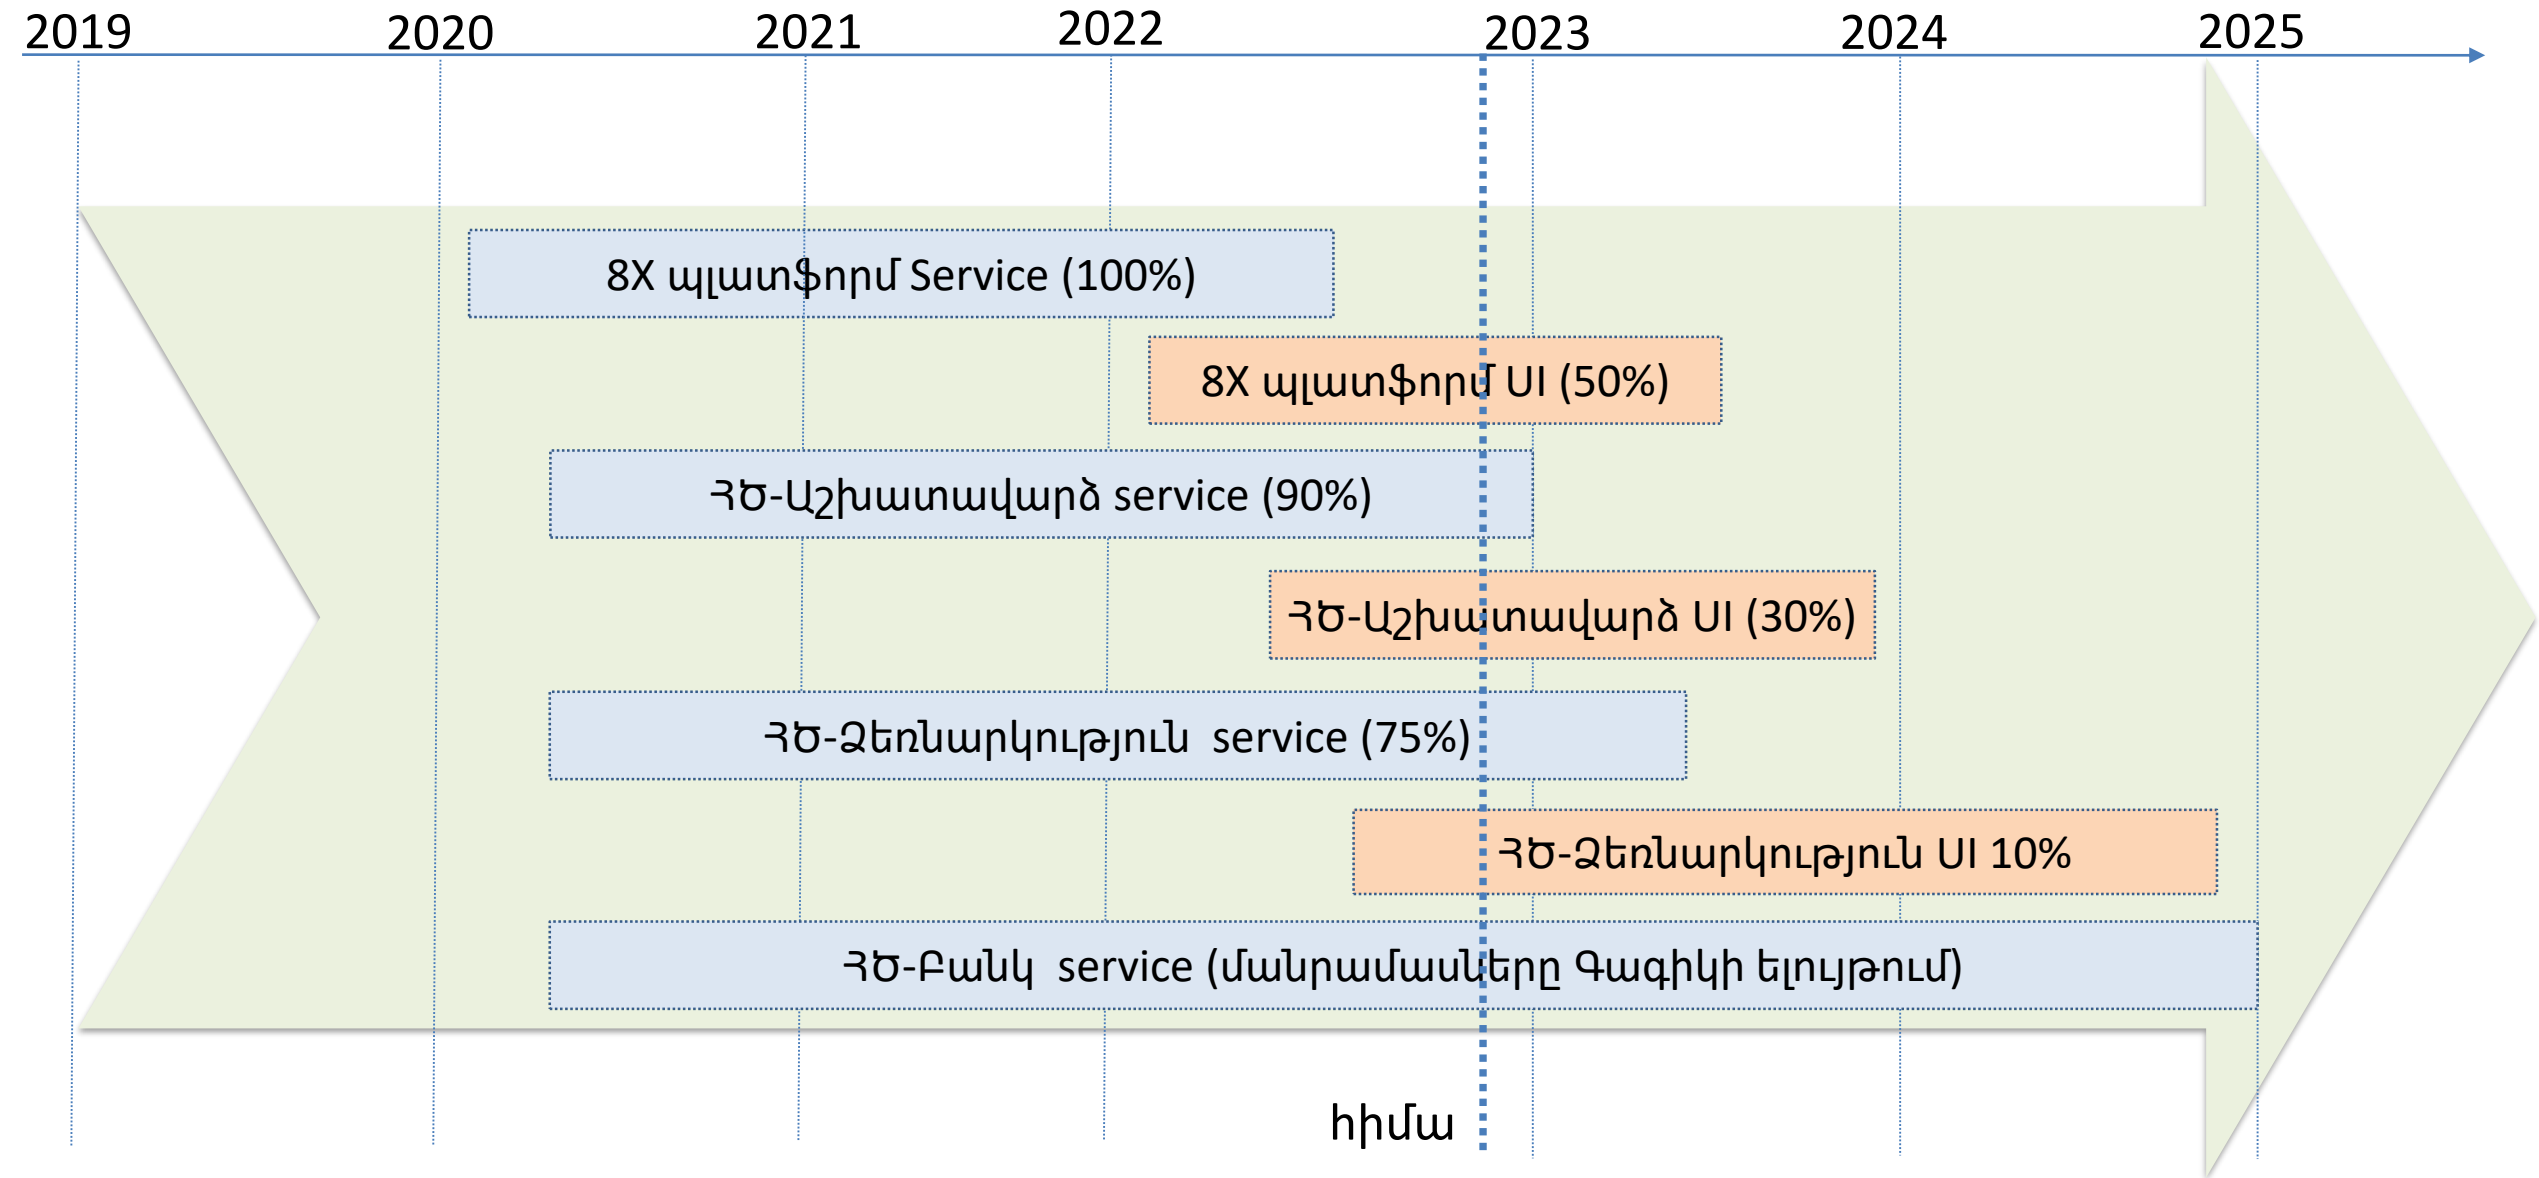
2019 2020 2021 2022 2023 2024 2025

8X պլատֆորմ Service (100%)

8X պլատֆորմ UI (50%)

ՅԾ-Աշխատավարձ service (90%)

ՅԾ-Աշխատավարձ UI (30%)

ՅԾ-Ձեռնարկություն service (75%)

ՅԾ-Ձեռնարկություն UI 10%

ՅԾ-Բանկ service (մանրամասները Գագիկի ելույթում)

հիմա